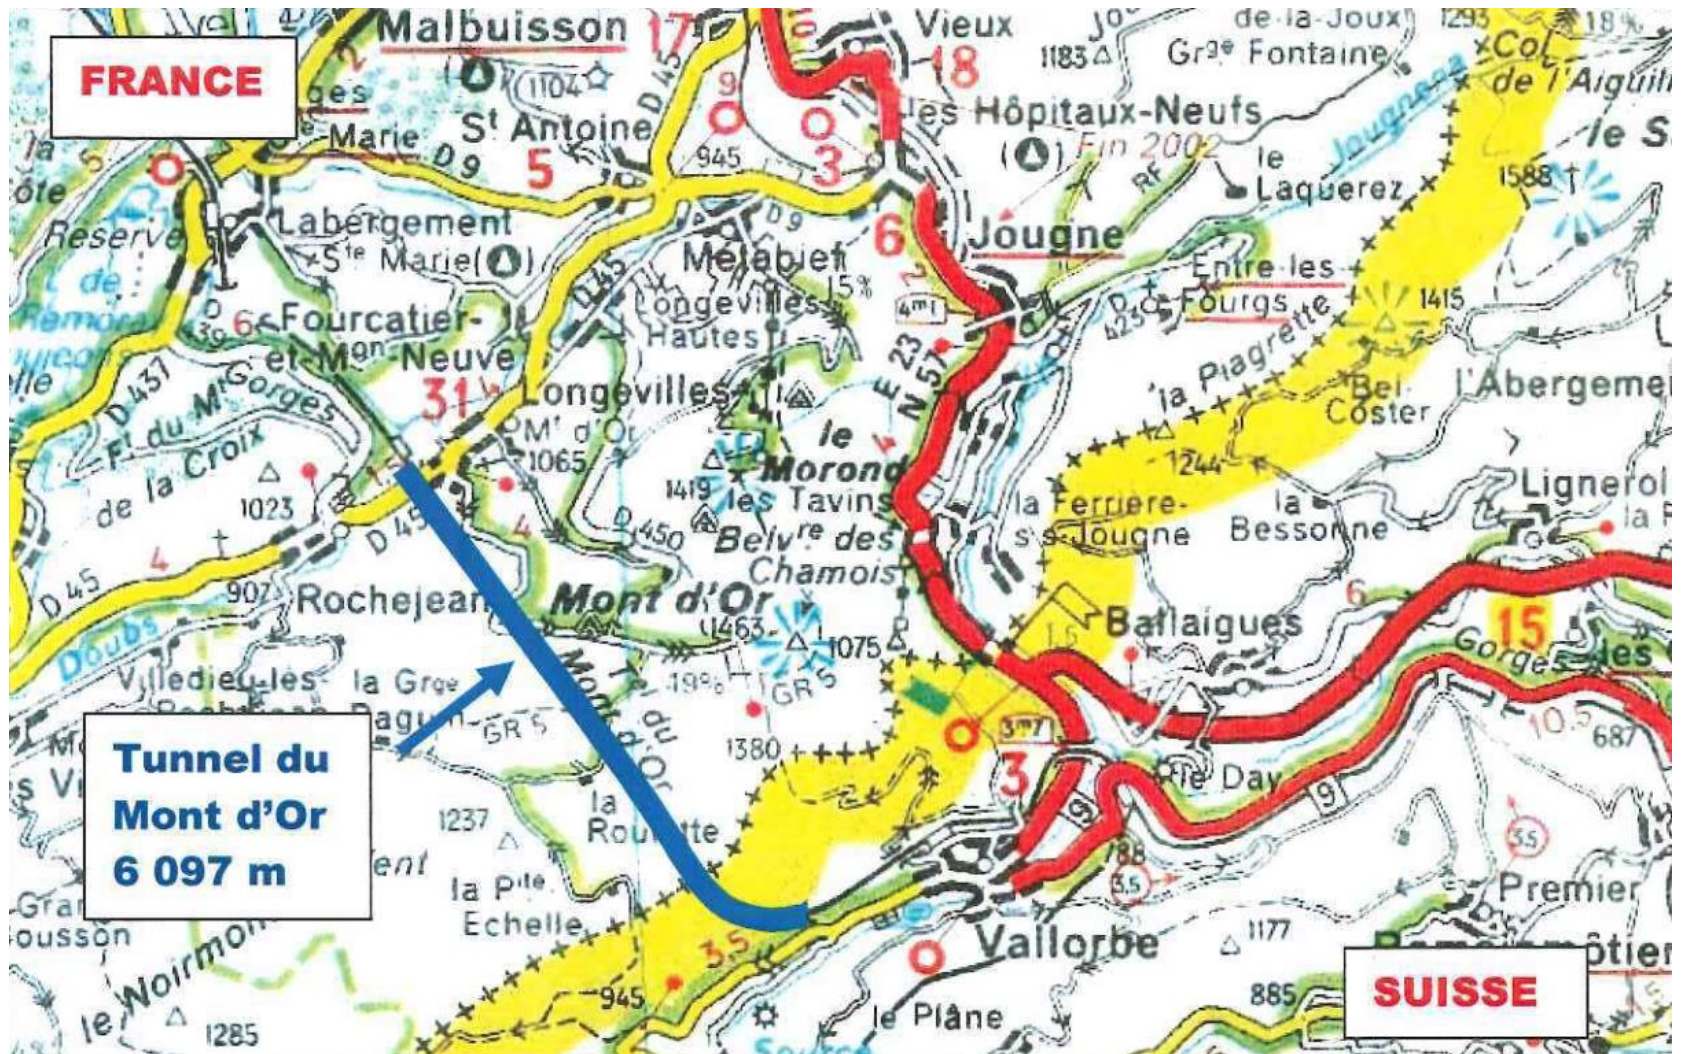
FRANCE

Tunnel du Mont d'Or 6 097 m

SUISSE

Malbuisson
17
Vieux
18
Grge Fontaine
Col de l'Aiguille
1183
1104
D 45
St Antoine
Les Hôpitaux-Neufs
Fin 2002
le Laquerez
Jougnena
1588
Marie D 9
5
945
3
3
D 9
Labergement Ste Marie
Réserve
Métabief
15%
6
Jougne
Entre les Fourgs
1415
Longevilles Hautes
Fourcatier-et-Mon-Neuve
D 437
31
Longevilles
Mt d'Or
1065
E 23
N 57
la Piagrette
Bel Coster
L'Abergement
Ft du Mt Gorges
de la Croix
1023
le Morond
1419
les Tavins
1244
la Ferriere-s-s-Jougne
la Bessonne
Lignerolle
D 45
D 450
Belvre des Chamois
4
D 45
907
Rochejean
Mont d'Or
1463
1075
Ballaigues
15
Gorges
Doubs
Villedieu-les-
la Grge
19%
GR 5
1380
3
Pte Day
687
10.5
9
1237
la Roulette
la Pte Echelle
3.5
Premier
Vallorbe
1177
le Woirmont
945
885
1285
le Plâne